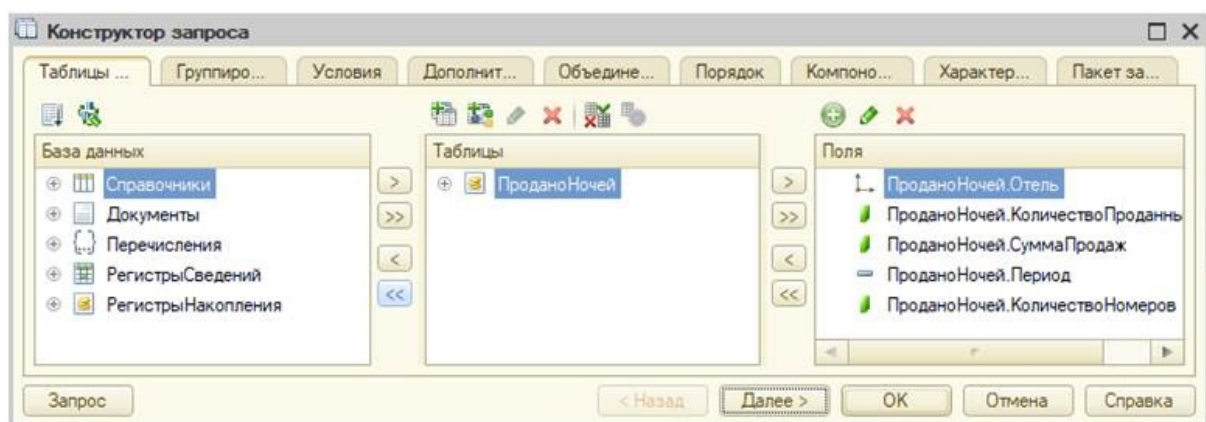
Конструктор запроса

Таблицы ... | Группиро... | Условия | Дополнит... | Объедине... | Порядок | Компоно... | Характер... | Пакет за...

База данных
Справочники
Документы
Перечисления
РегистрыСведений
РегистрыНакопления

>
>>
<
<<

Таблицы
ПроданоНочей

>
>>
<
<<

Поля
ПроданоНочей.Отель
ПроданоНочей.КоличествоПроданнь
ПроданоНочей.СуммаПродаж
ПроданоНочей.Период
ПроданоНочей.КоличествоНомеров

Запрос | < Назад | Далее > | OK | Отмена | Справка